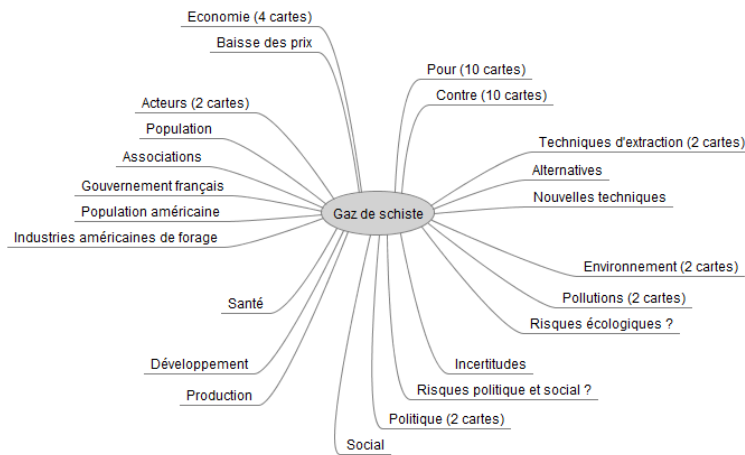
Gaz de schiste

Economie (4 cartes)
Baisse des prix
Acteurs (2 cartes)
Population
Associations
Gouvernement français
Population américaine
Industries américaines de forage
Santé
Développement
Production
Social

Pour (10 cartes)
Contre (10 cartes)
Techniques d'extraction (2 cartes)
Alternatives
Nouvelles techniques
Environnement (2 cartes)
Pollutions (2 cartes)
Risques écologiques ?
Incertitudes
Risques politique et social ?
Politique (2 cartes)